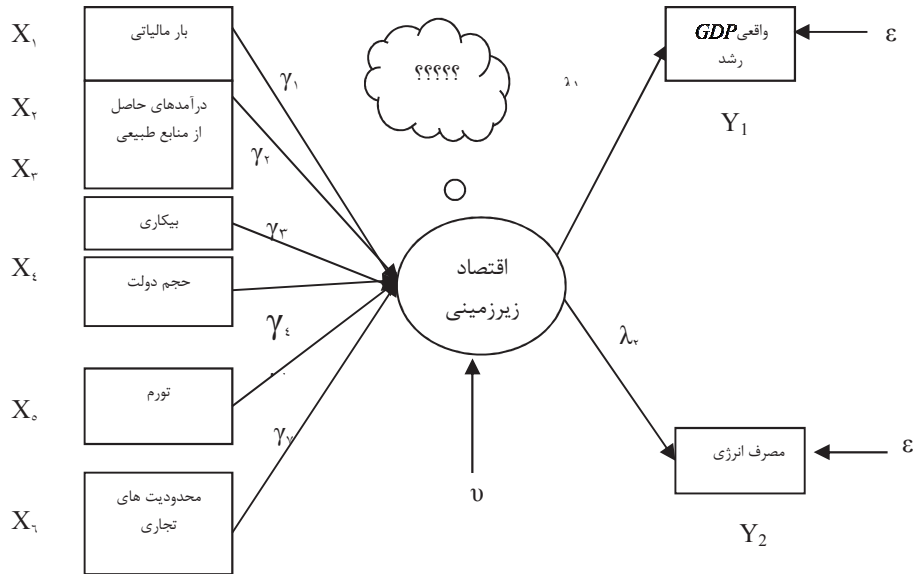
$X_۱$ بار مالیاتی $\gamma_۱$

????? $\lambda_۱$

$X_۲$ درآمدهای حاصل از منابع طبیعی $\gamma_۲$

$X_۳$

بیکاری $\gamma_۳$

$X_٤$ حجم دولت

اقتصاد زیرزمینی

$\gamma_٤$

$X_٥$ تورم

$\gamma_٧$

$X_٦$ محدودیت های تجاری

$\upsilon$

واقعی $GDP$ رشد $\varepsilon$

$Y_1$

$\lambda_۲$

مصرف انرژی $\varepsilon$

$Y_2$